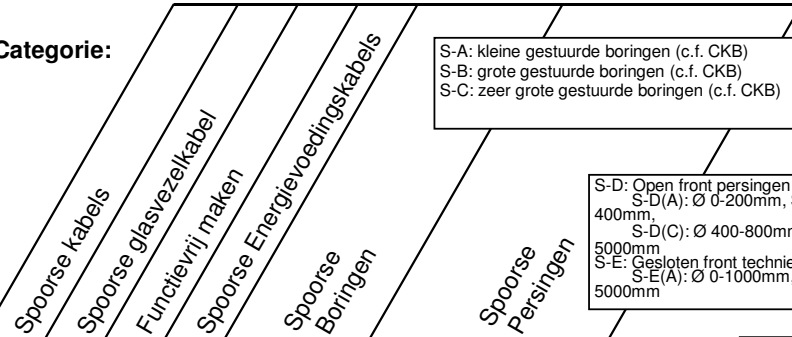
Categorie:

Spoorse kabels

Spoorse glasvezelkabel

Functievrij maken

Spoorse Energievoedingskabels

Spoorse Boringen

S-A: kleine gestuurde boringen (c.f. CKB)
S-B: grote gestuurde boringen (c.f. CKB)
S-C: zeer grote gestuurde boringen (c.f. CKB)

Spoorse Persingen

S-D: Open front persingen
S-D(A): Ø 0-200mm, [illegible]
400mm,
S-D(C): Ø 400-800mm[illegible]
5000mm
S-E: Gesloten front technie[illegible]
S-E(A): Ø 0-1000mm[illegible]
5000mm